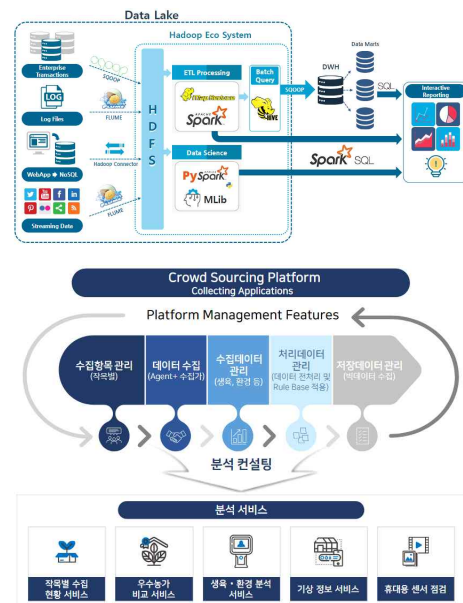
Data Lake

Hadoop Eco System

Enterprise Transactions

SQOOP

LOG

Log Files

FLUME

WebApp + NoSQL

Hadoop Connector

Streaming Data

FLUME

H D F S

ETL Processing

MapReduce

Spark

Batch Query

HIVE

SQOOP

DWH

Data Marts

SQL

Interactive Reporting

Data Science

PySpark

MLib

Spark SQL

Crowd Sourcing Platform
Collecting Applications

Platform Management Features

수집항목 관리
(작목별)

데이터 수집
(Agent+ 수집기)

수집데이터 관리
(생육, 환경 등)

처리데이터 관리
(데이터 전처리 및 Rule Base 적용)

저장데이터 관리
(빅데이터 수집)

분석 컨설팅

분석 서비스

작목별 수집 현황 서비스

우수농가 비교 서비스

생육 · 환경 분석 서비스

기상 정보 서비스

휴대용 센서 점검